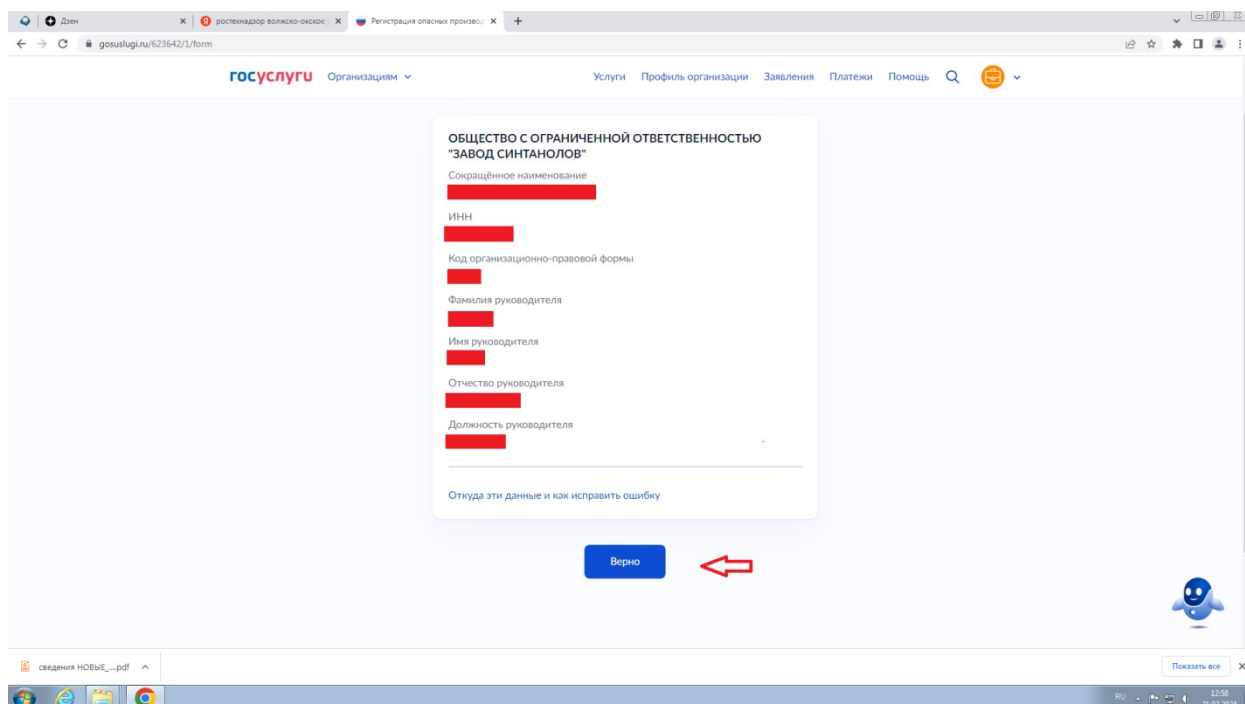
Дзен
ростехнадзор волжско-окское
Регистрация опасных производ
gosuslugi.ru/623642/1/form

госуслуги Организациям

Услуги Профиль организации Заявления Платежи Помощь

ОБЩЕСТВО С ОГРАНИЧЕННОЙ ОТВЕТСТВЕННОСТЬЮ "ЗАВОД СИНТАНОЛОВ"

Сокращённое наименование

ИНН

Код организационно-правовой формы

Фамилия руководителя

Имя руководителя

Отчество руководителя

Должность руководителя

Откуда эти данные и как исправить ошибку

Верно

сведения НОВЫЕ_...pdf

Показать все

RU 12:58